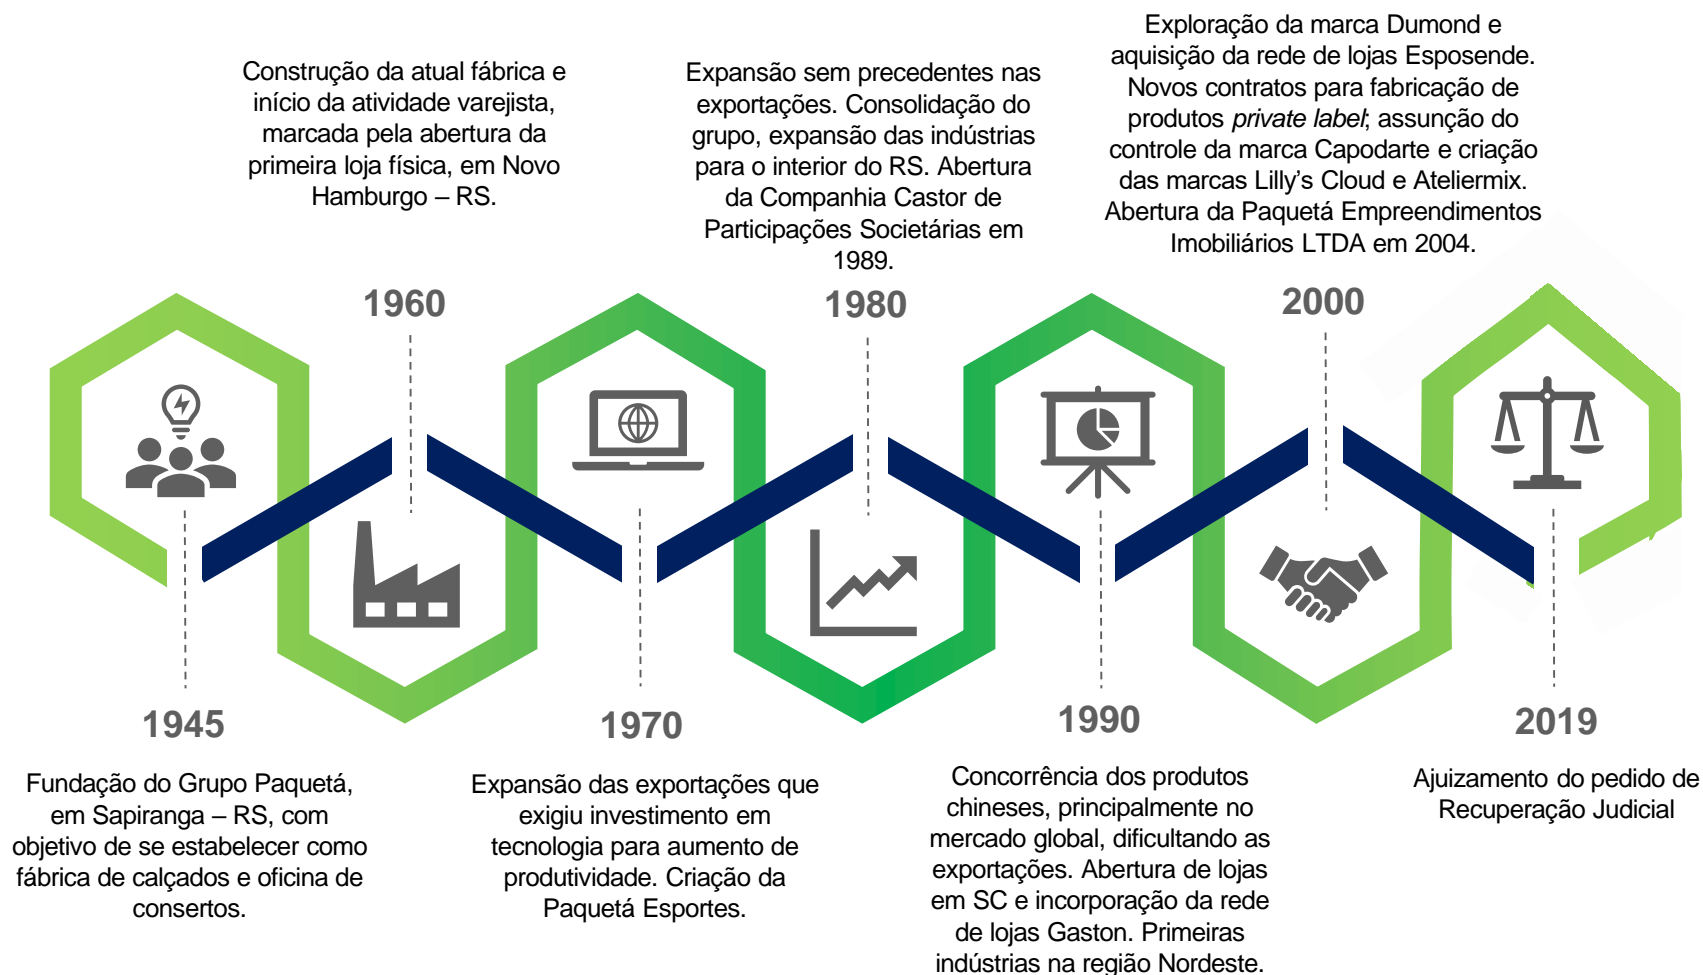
Construção da atual fábrica e início da atividade varejista, marcada pela abertura da primeira loja física, em Novo Hamburgo – RS.

Expansão sem precedentes nas exportações. Consolidação do grupo, expansão das indústrias para o interior do RS. Abertura da Companhia Castor de Participações Societárias em 1989.

Exploração da marca Dumond e aquisição da rede de lojas Esposende. Novos contratos para fabricação de produtos *private label*; assunção do controle da marca Capodarte e criação das marcas Lilly's Cloud e Ateliermix. Abertura da Paquetá Empreendimentos Imobiliários LTDA em 2004.

1960

1980

2000

1945

Fundação do Grupo Paquetá, em Sapiranga – RS, com objetivo de se estabelecer como fábrica de calçados e oficina de consertos.

1970

Expansão das exportações que exigiu investimento em tecnologia para aumento de produtividade. Criação da Paquetá Esportes.

1990

Concorrência dos produtos chineses, principalmente no mercado global, dificultando as exportações. Abertura de lojas em SC e incorporação da rede de lojas Gaston. Primeiras indústrias na região Nordeste.

2019

Ajuizamento do pedido de Recuperação Judicial